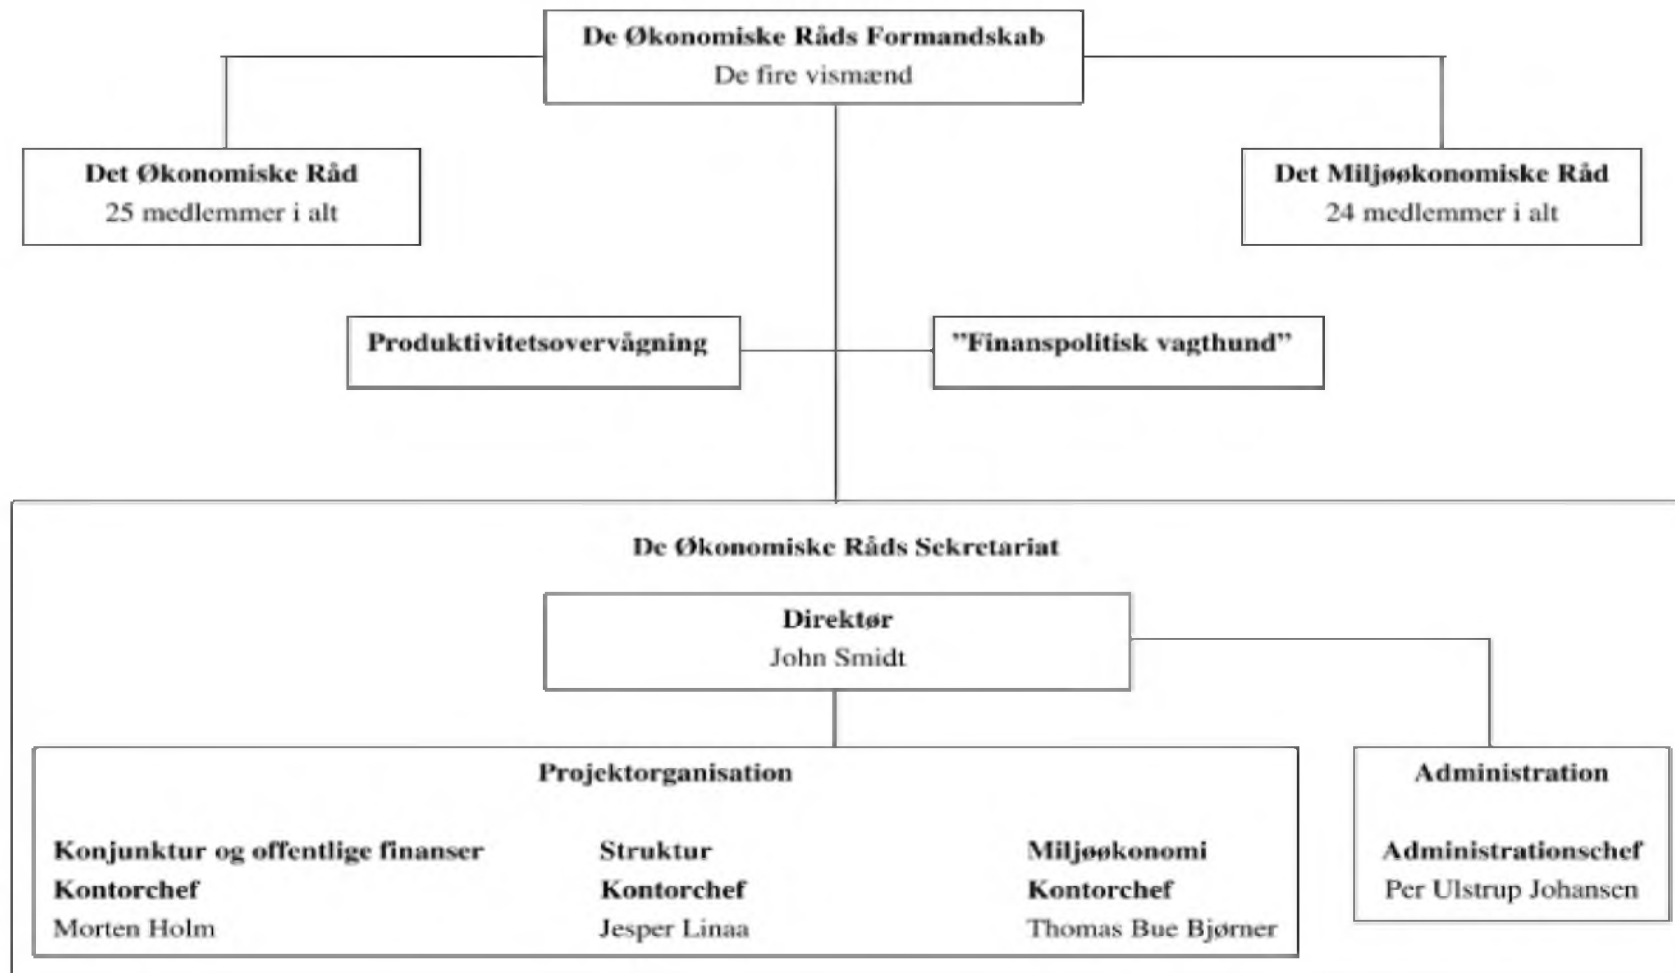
De Økonomiske Råds Formandskab
De fire vismænd

Det Økonomiske Råd
25 medlemmer i alt

Det Miljøøkonomiske Råd
24 medlemmer i alt

Produktivitetsovervågning

"Finanspolitisk vagthund"

De Økonomiske Råds Sekretariat

Direktør
John Smidt

Projektorganisation

Konjunktur og offentlige finanser
Kontorchef
Morten Holm

Struktur
Kontorchef
Jesper Linaa

Miljøøkonomi
Kontorchef
Thomas Bue Bjørner

Administration

Administrationschef
Per Ulstrup Johansen